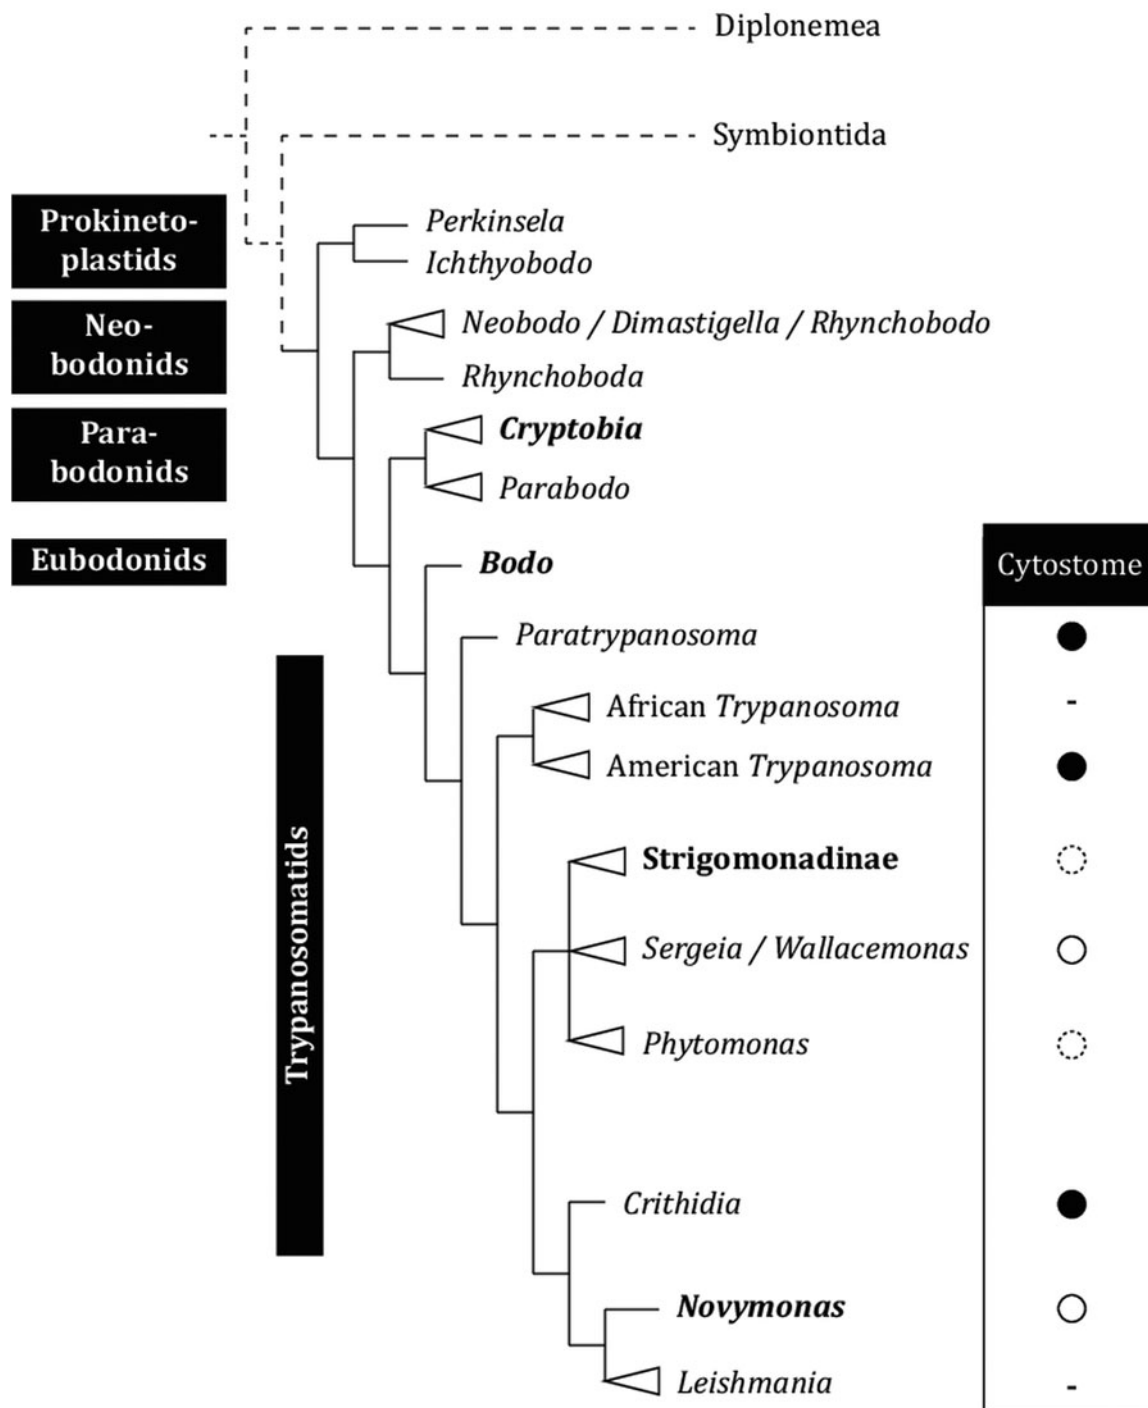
Diplonemea

Symbiontida

Prokinetoplastids

Neobodonids

Parabodonids

Eubodonids

Perkinsela
Ichthyobodo
Neobodo / Dimastigella / Rhynchobodo
Rhynchoboda
Cryptobia
Parabodo
Bodo

Cytostome

Paratrypanosoma
African Trypanosoma
-
American Trypanosoma

Trypanosomatids

Strigomonadinae
Sergeia / Wallacemonas
Phytomonas
Crithidia
Novymonas
Leishmania
-